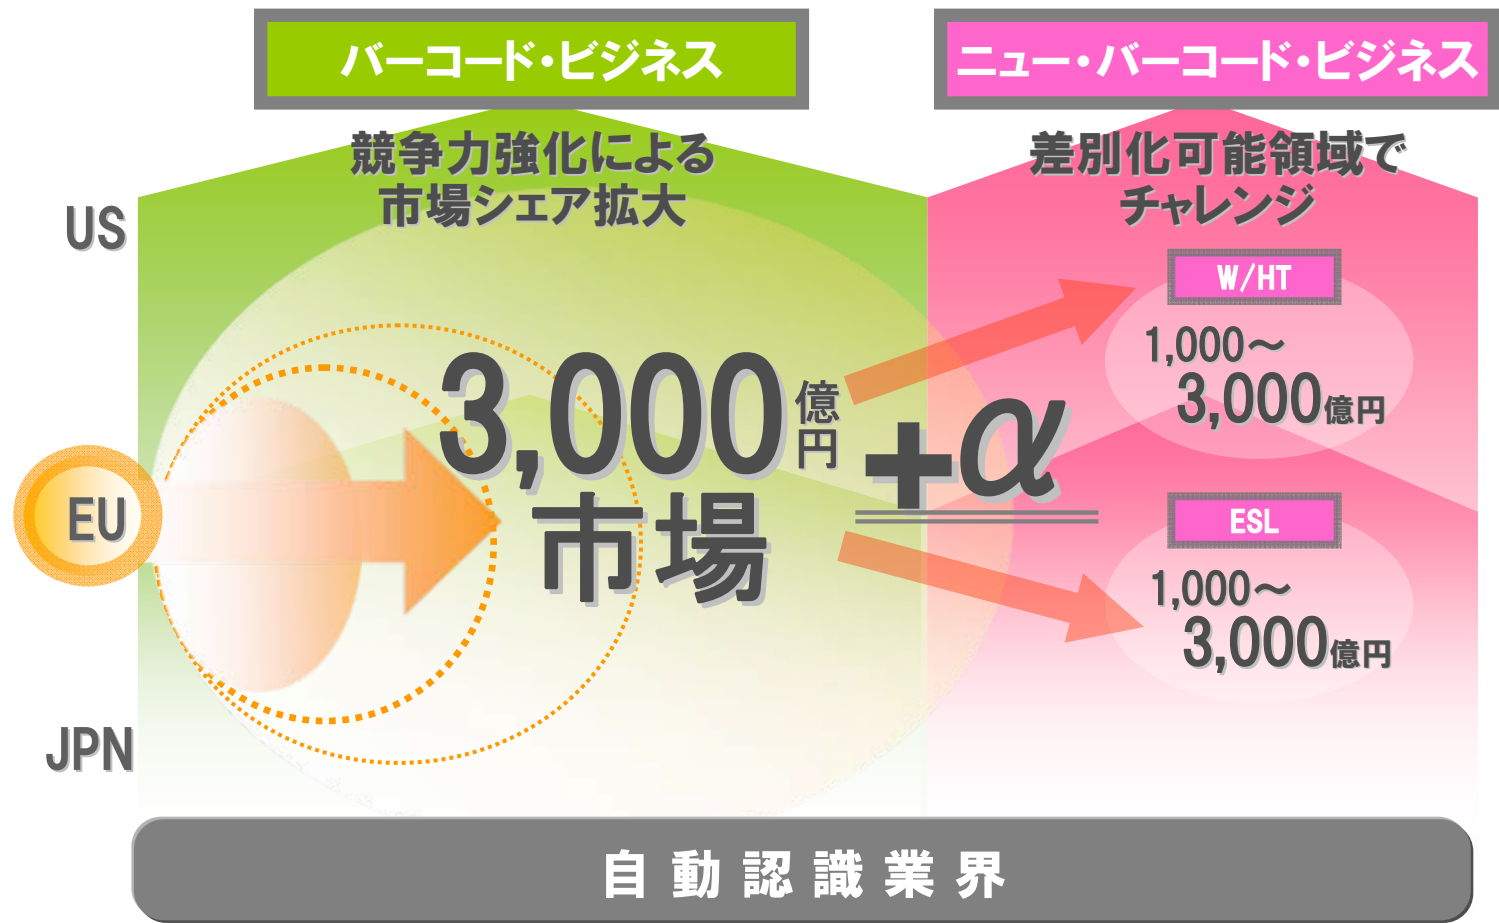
バーコード・ビジネス

ニュー・バーコード・ビジネス

競争力強化による
市場シェア拡大

差別化可能領域で
チャレンジ

US

EU

JPN

3,000億円
市場

+α

W/HT

1,000～
3,000億円

ESL

1,000～
3,000億円

自動認識業界